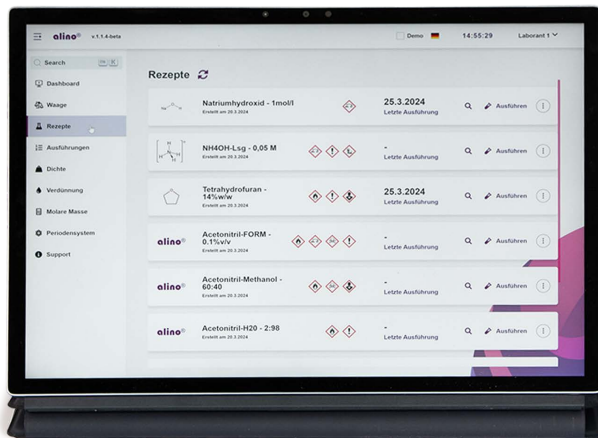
alino® v.1.1.4-beta

Demo 14:55:29 Laborant 1

Search

Dashboard

Waage

Rezepte

Ausführungen

Dichte

Verdünnung

Molare Masse

Periodensystem

Support

Rezepte

Natriumhydroxid - 1mol/l
Erstellt am 20.3.2024
25.3.2024
Letzte Ausführung
Ausführen

NH4OH-Lsg - 0,05 M
Erstellt am 20.3.2024
-
Letzte Ausführung
Ausführen

Tetrahydrofuran - 14%w/w
Erstellt am 20.3.2024
25.3.2024
Letzte Ausführung
Ausführen

alino®
Acetonitril-FORM - 0.1%v/v
Erstellt am 20.3.2024
-
Letzte Ausführung
Ausführen

alino®
Acetonitril-Methanol - 60:40
Erstellt am 20.3.2024
-
Letzte Ausführung
Ausführen

alino®
Acetonitril-H20 - 2:98
Erstellt am 20.3.2024
-
Letzte Ausführung
Ausführen